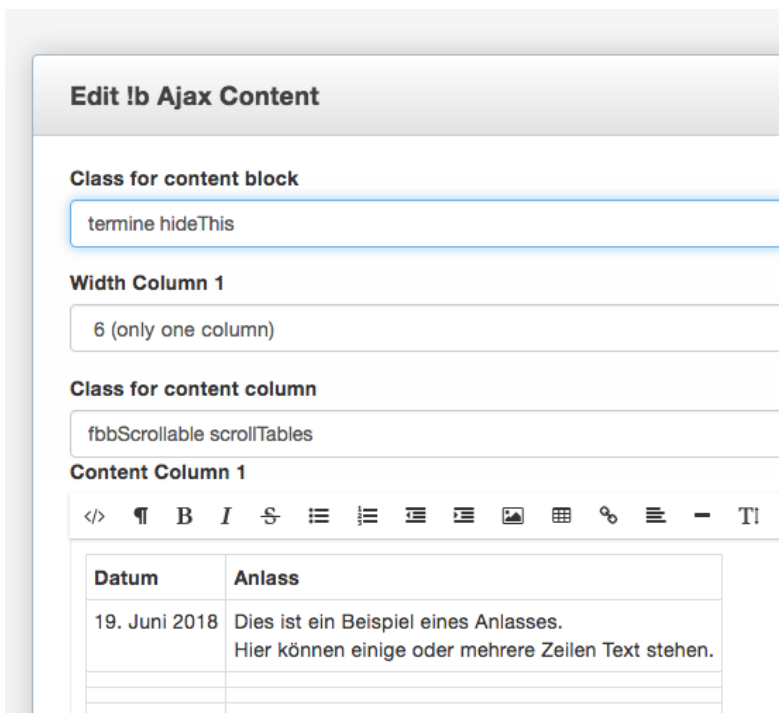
Edit !b Ajax Content

Class for content block

termine hideThis

Width Column 1

6 (only one column)

Class for content column

fbbScrollable scrollTables

Content Column 1

</> ¶ B I S TI

| Datum | Anlass |
|---|---|
| 19. Juni 2018 | Dies ist ein Beispiel eines Anlasses. Hier können einige oder mehrere Zeilen Text stehen. |
| | |
| | |
| | |